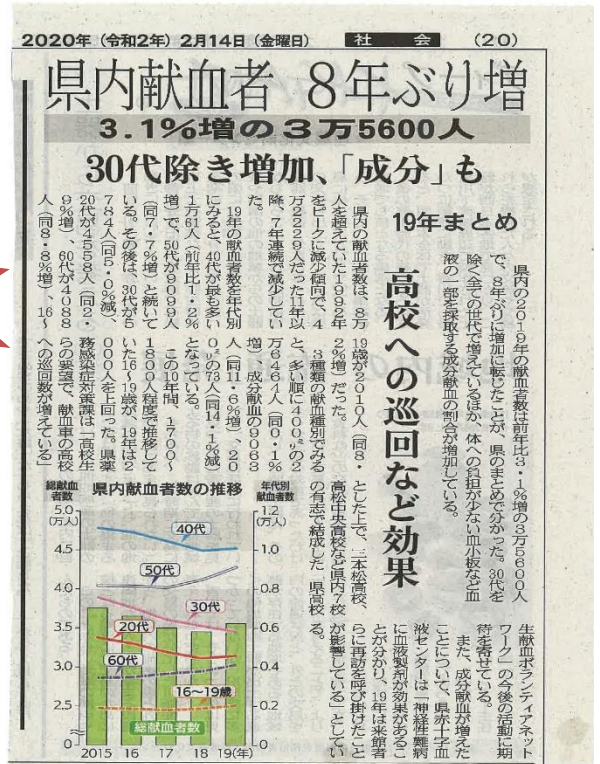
2020年（令和2年）2月14日（金曜日）　社　会　（20）

県内献血者　8年ぶり増

3.1%増の3万5600人

30代除き増加、「成分」も

19年まとめ

高校への巡回など効果

県内の2019年の献血者数は前年比3・1%増の3万5600人で、8年ぶりに増加に転じたことが、県のまとめで分かった。30代を除く全ての世代で増えているほか、体への負担が少ない血小板など血液の一部を採取する成分献血の割合が増加している。

県内の献血者数は、8万人を超えていた1992年をピークに減少傾向で、4万2229人だった11年以降、7年連続で減少していた。

19年の献血者数を年代別にみると、40代が最も多い1万74人（前年比1・2%増）で、50代が9099人（同7・7%増）と続いている。その後は、30代が7844人（同5・0%減）、20代が4558人（同2・9%増）、60代が4088人（同8・8%増）、16～19歳が2010人（同8・2%増）だった。

3種類の献血種別でみると、多い順に400ミリリットルの2万6464人（同0・1%増）、成分献血の9063人（同11・6%増）、200ミリリットルの73人（同1・1%減）となっている。

この10年間、1700～1800人程度で推移していた16～19歳が、19年は2000人を上回った。県薬務感染症対策課は「高校生らの要望で、献血車の高校への巡回数が増えている」とした上で、三本松高校、高松中央高校など県内7校の有志で結成した「県高校生献血ボランティアネットワーク」の今後の活動に期待を寄せている。

また、成分献血が増えたことについて、県赤十字血液センターは「神経性難病に血液製剤が効果があることが分かり、19年は来館者らに再協力を呼び掛けたことが影響している」としている。

総献血者数
県内献血者数の推移
年代別献血者数
5.0（万人）
4.5
4.0
3.5
3.0
2.5
0
1.2（万人）
1.0
0.8
0.6
0.4
0.2
0
40代
50代
30代
20代
60代
16～19歳
総献血者数
2015　16　17　18　19（年）